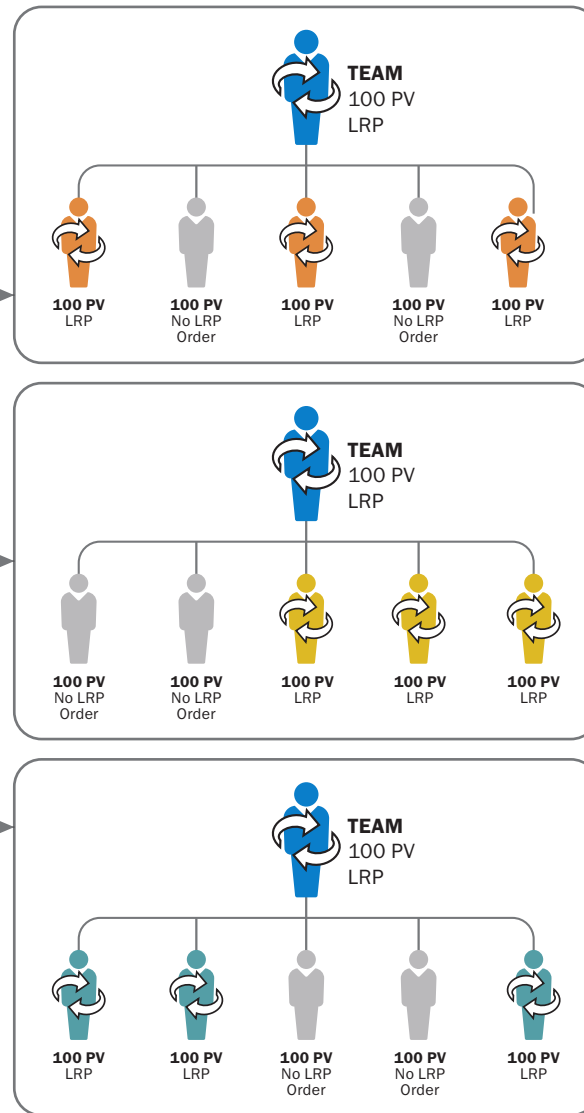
TEAM
100 PV
LRP

100 PV
LRP

100 PV
No LRP
Order

100 PV
LRP

100 PV
No LRP
Order

100 PV
LRP

TEAM
100 PV
LRP

100 PV
No LRP
Order

100 PV
No LRP
Order

100 PV
LRP

100 PV
LRP

100 PV
LRP

TEAM
100 PV
LRP

100 PV
LRP

100 PV
LRP

100 PV
No LRP
Order

100 PV
No LRP
Order

100 PV
LRP